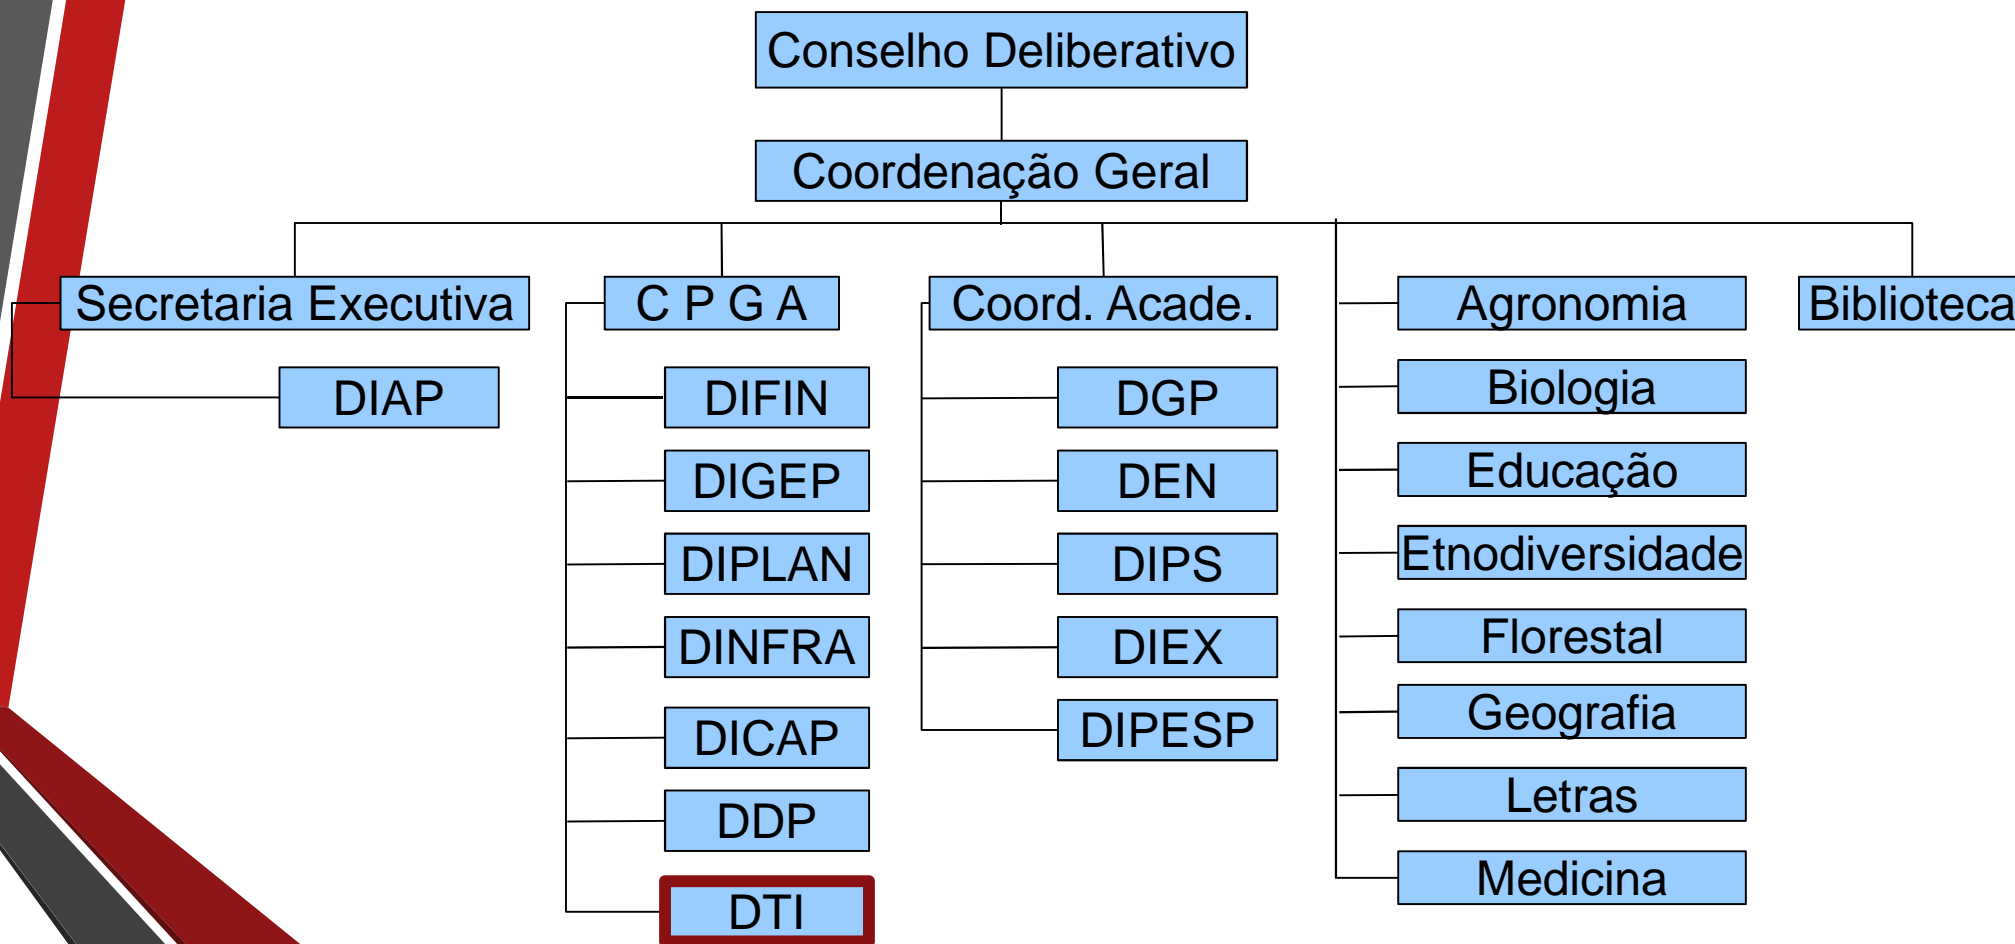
Conselho Deliberativo

Coordenação Geral

Secretaria Executiva

DIAP

C P G A

DIFIN

DIGEP

DIPLAN

DINFRA

DICAP

DDP

DTI

Coord. Acade.

DGP

DEN

DIPS

DIEX

DIPESP

Agronomia

Biologia

Educação

Etnodiversidade

Florestal

Geografia

Letras

Medicina

Biblioteca